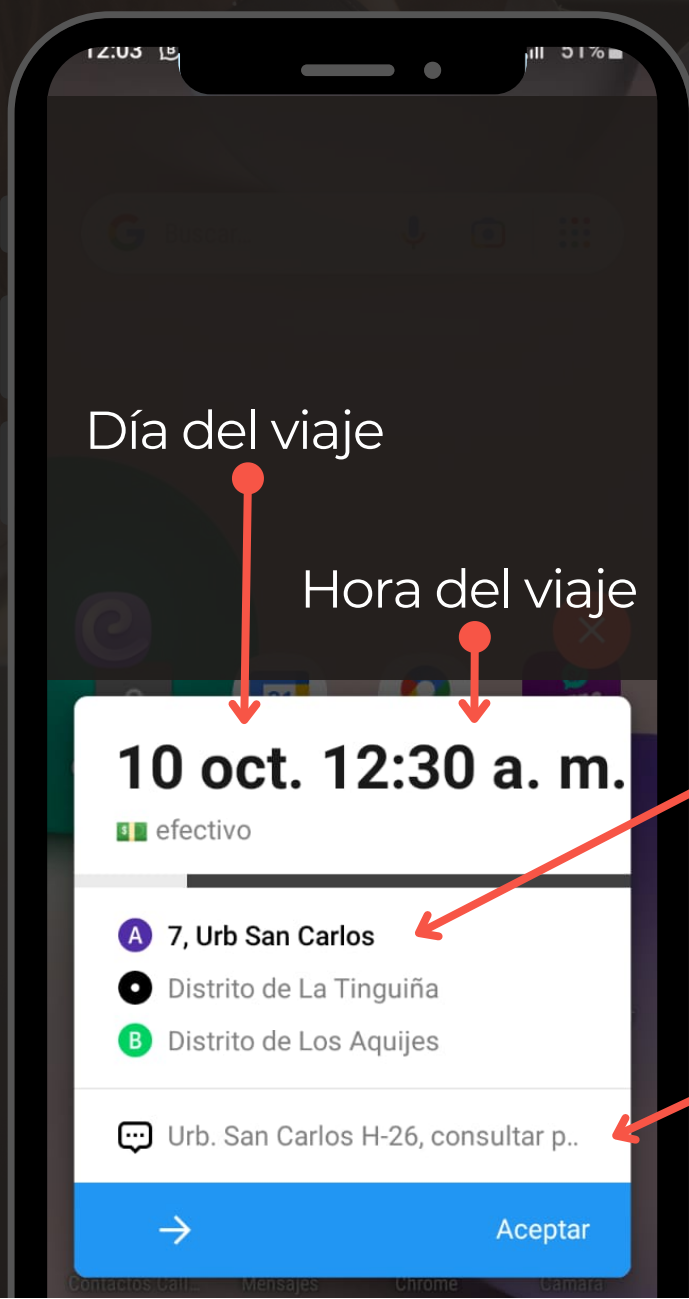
12:03 51%

Día del viaje

Hora del viaje

10 oct. 12:30 a. m.

efectivo

A 7, Urb San Carlos

Distrito de La Tinguiña

B Distrito de Los Aquijes

Urb. San Carlos H-26, consultar p..

Aceptar

Contactos Call Mensajes Chrome Cámara